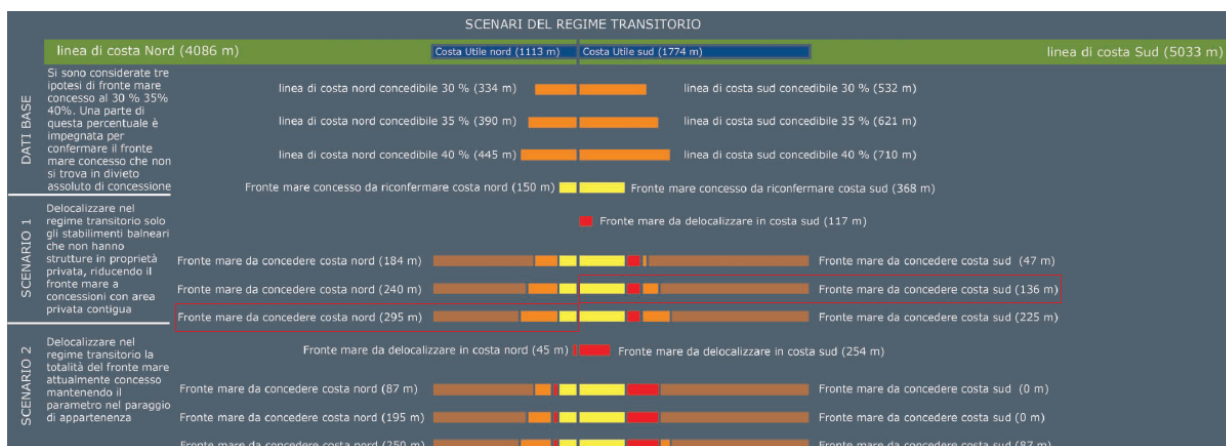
SCENARI DEL REGIME TRANSITORIO

linea di costa Nord (4086 m)

Costa Utile nord (1113 m)

Costa Utile sud (1774 m)

linea di costa Sud (5033 m)

DATI BASE

Si sono considerate tre ipotesi di fronte mare concesso al 30 % 35% 40%. Una parte di questa percentuale è impegnata per confermare il fronte mare concesso che non si trova in divieto assoluto di concessione

linea di costa nord concedibile 30 % (334 m)

linea di costa sud concedibile 30 % (532 m)

linea di costa nord concedibile 35 % (390 m)

linea di costa sud concedibile 35 % (621 m)

linea di costa nord concedibile 40 % (445 m)

linea di costa sud concedibile 40 % (710 m)

Fronte mare concesso da riconfermare costa nord (150 m)

Fronte mare concesso da riconfermare costa sud (368 m)

SCENARIO 1

Delocalizzare nel regime transitorio solo gli stabilimenti balneari che non hanno strutture in proprietà privata, riducendo il fronte mare a concessioni con area privata contigua

Fronte mare da delocalizzare in costa sud (117 m)

Fronte mare da concedere costa nord (184 m)

Fronte mare da concedere costa sud (47 m)

Fronte mare da concedere costa nord (240 m)

Fronte mare da concedere costa sud (136 m)

Fronte mare da concedere costa nord (295 m)

Fronte mare da concedere costa sud (225 m)

SCENARIO 2

Delocalizzare nel regime transitorio la totalità del fronte mare attualmente concesso mantenendo il parametro nel paraggio di appartenenza

Fronte mare da delocalizzare in costa nord (45 m)

Fronte mare da delocalizzare in costa sud (254 m)

Fronte mare da concedere costa nord (87 m)

Fronte mare da concedere costa sud (0 m)

Fronte mare da concedere costa nord (195 m)

Fronte mare da concedere costa sud (0 m)

Fronte mare da concedere costa nord (250 m)

Fronte mare da concedere costa sud (87 m)